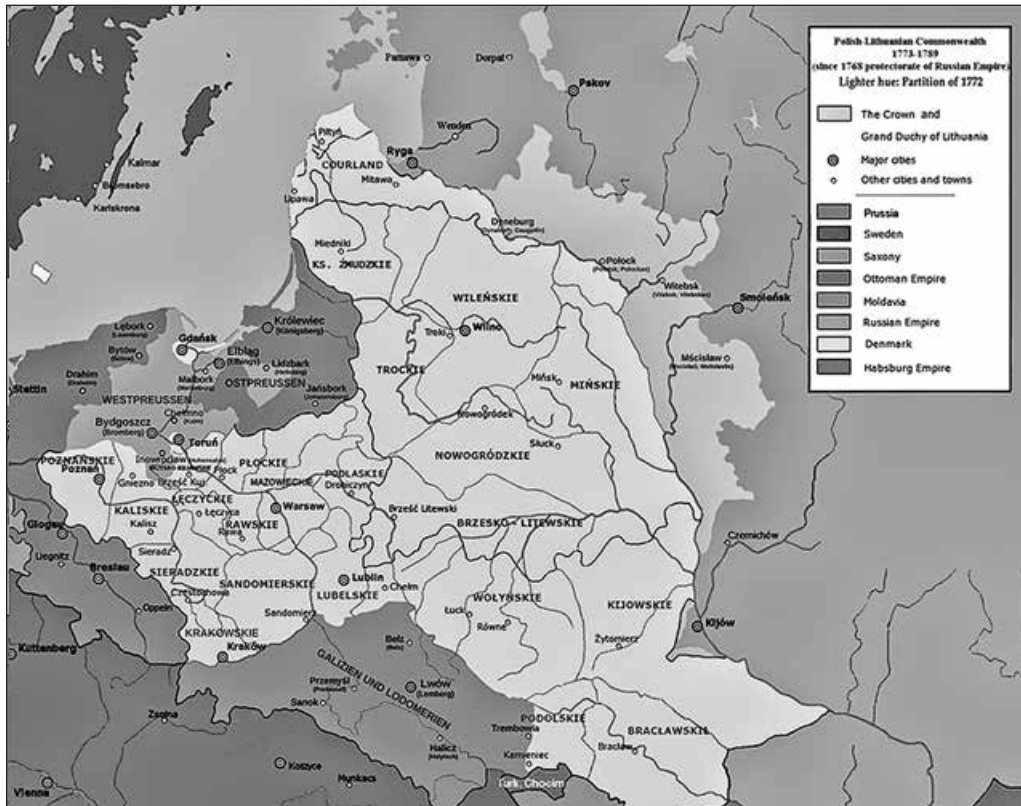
Polish Lithuanian Commonwealth
1773-1789
(since 1768 protectorate of Russian Empire)
Lighter hue: Partition of 1772

The Crown and
Grand Duchy of Lithuania
Major cities
Other cities and towns

Prussia
Sweden
Saxony
Ottoman Empire
Moldavia
Russian Empire
Denmark
Habsburg Empire

Parnawa
Dorpat
Pskov
Wenden
Kalmar
Blomsebro
Karlskrona
Piltyń
Ryga
COURLAND
Mitawa
Lipawa
Dyneburg
Miedniki
KS. ŻMUDZKIE
Połock
Witebsk
Smoleńsk
WILEŃSKIE
Królewiec
(Königsberg)
Lębork
Gdańsk
Elbląg
(Elbing)
Bytów
Drahim
Malbork
Lidzbark
OSTPREUSSEN
Jańsbork
Stettin
WESTPREUSSEN
Troki
Wilno
TROCKIE
Mińsk
MIŃSKIE
Mścisław
Chełmno
Bydgoszcz
(Bromberg)
Toruń
Nowogródek
POZNAŃSKIE
Poznań
Inowrocław
Płock
PŁOCKIE
PODLASKIE
Słuck
NOWOGRÓDZKIE
Gniezno
Brześć Kuj.
MAZOWIECKIE
Drohiczyn
ŁĘCZYCKIE
Łęczyca
KALISKIE
Kalisz
RAWSKIE
Warsaw
Rawa
Brześć Litewski
BRZESKO-LITEWSKIE
Glogau
Sieradz
Liegnitz
SIERADZKIE
Breslau
Częstochowa
SANDOMIERSKIE
Lublin
LUBELSKIE
Chełm
Czernichów
Oppeln
Sandomierz
Łuck
WOŁYŃSKIE
KIJOWSKIE
Równe
KRAKOWSKIE
Kraków
Bełz
Kijów
Żytomierz
Kuttenberg
GALIZIEN UND LODOMERIEN
Przemyśl
Lwów
(Lemberg)
Sanok
Zsolna
Trembowla
PODOLSKIE
BRACŁAWSKIE
Halicz
Kamieniec
Bracław
Koszyce
Munkacs
Vienna
Turk. Chocim